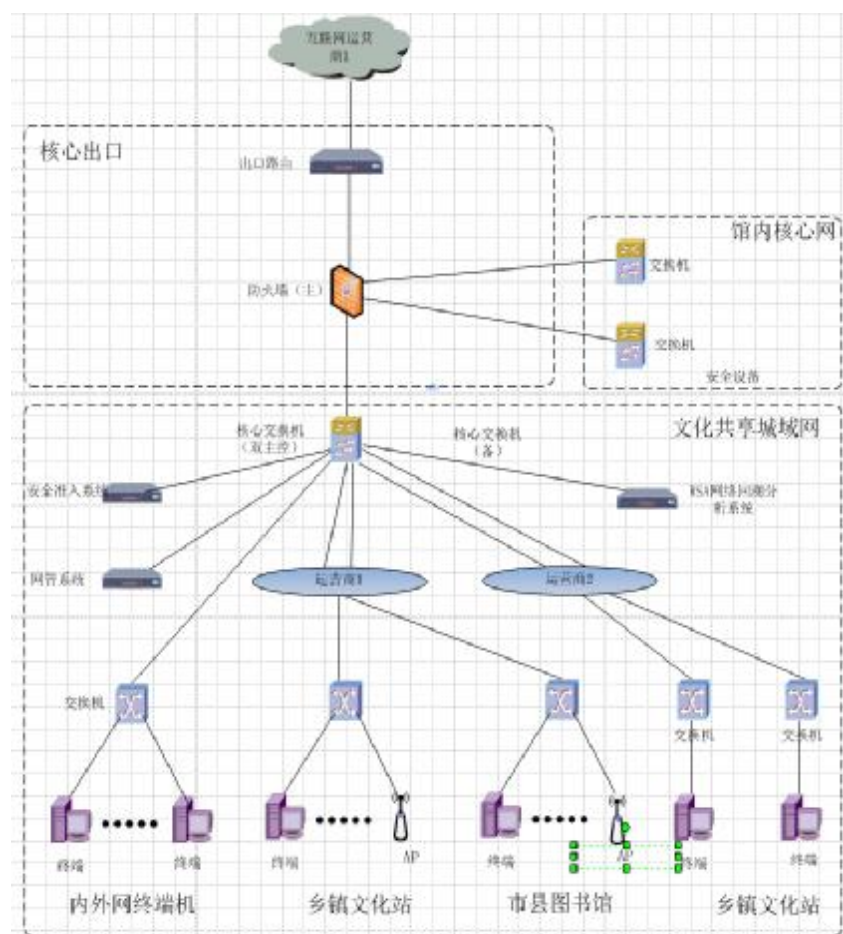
互联网运营商1

核心出口

出口路由

馆内核心网

交换机

防火墙（主）

交换机

安全设备

文化共享城域网

核心交换机（双主控）

核心交换机（备）

安全准入系统

RSA网络行为分析系统

网管系统

运营商1

运营商2

交换机

交换机

交换机

终端

终端

终端

AP

终端

AP

终端

终端

内外网终端机

乡镇文化站

市县图书馆

乡镇文化站